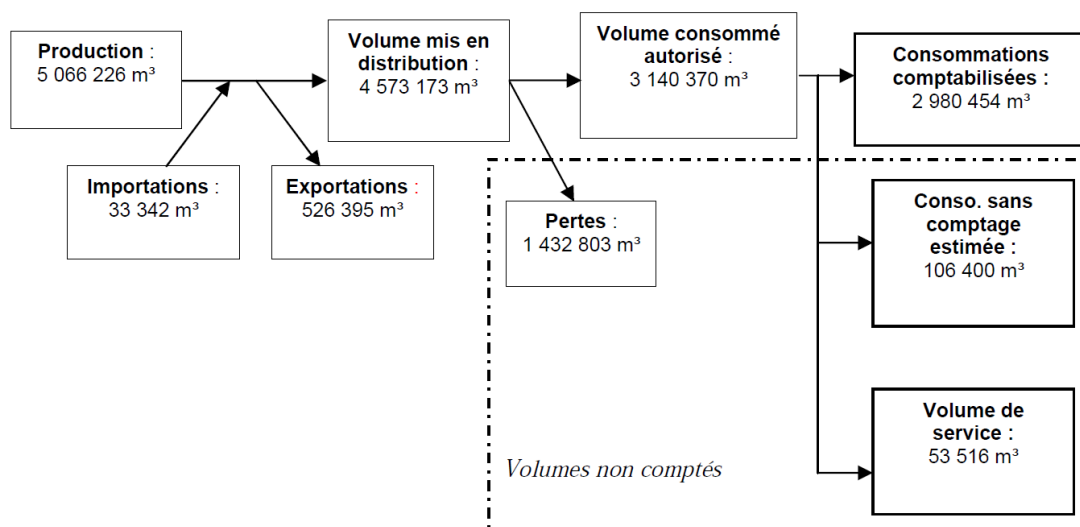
**Production** :
5 066 226 m³

**Importations** :
33 342 m³

**Exportations** :
526 395 m³

**Volume mis en distribution** :
4 573 173 m³

**Pertes** :
1 432 803 m³

**Volume consommé autorisé** :
3 140 370 m³

**Consommations comptabilisées :**
2 980 454 m³

**Conso. sans comptage estimée :**
106 400 m³

**Volume de service :**
53 516 m³

*Volumes non comptés*